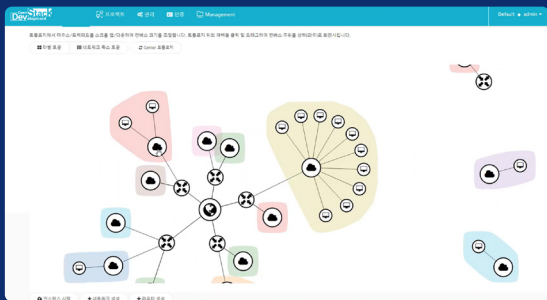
DevStack

프로젝트 관리 인증 Management

Default admin

토폴로지에서 마우스 휠/트랙패드를 스크롤 업/다운하여 변해스 크기를 조절합니다. 토폴로지 트리 개체를 클릭 및 드래그하여 변해스 주유를 이동합니다.

라벨 표출 네트워크 축소 표출 Gonar 표출보기

인스턴스 생성 네트워크 생성 라우터 생성